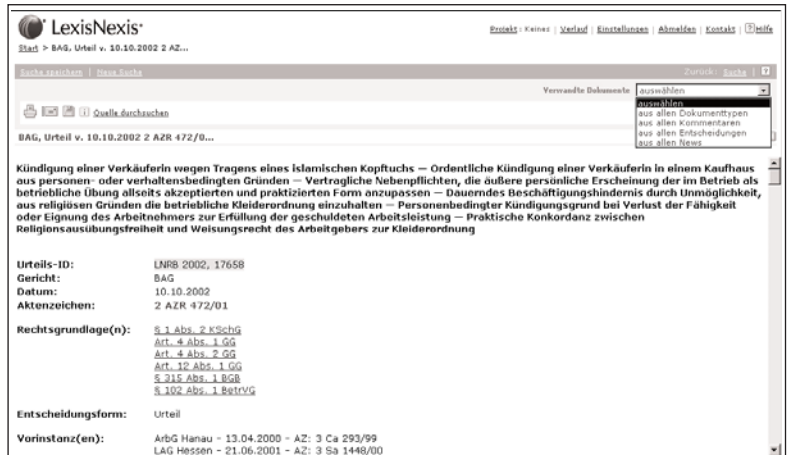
LexisNexis®

Start > BAG, Urteil v. 10.10.2002 2 AZ...

Projekt: Keines | Verlauf | Einstellungen | Abmelden | Kontakt | ? Hilfe

Suche speichern | Neue Suche

Zurück: Suche | ?

Verwandte Dokumente auswählen

auswählen
aus allen Dokumenttypen
aus allen Kommentaren
aus allen Entscheidungen
aus allen News

Quelle durchsuchen

BAG, Urteil v. 10.10.2002 2 AZR 472/0...

Kündigung einer Verkäuferin wegen Tragens eines islamischen Kopftuchs — Ordentliche Kündigung einer Verkäuferin in einem Kaufhaus aus personen- oder verhaltensbedingten Gründen — Vertragliche Nebenpflichten, die äußere persönliche Erscheinung der im Betrieb als betriebliche Übung allseits akzeptierten und praktizierten Form anzupassen — Dauerndes Beschäftigungshindernis durch Unmöglichkeit, aus religiösen Gründen die betriebliche Kleiderordnung einzuhalten — Personenbedingter Kündigungsgrund bei Verlust der Fähigkeit oder Eignung des Arbeitnehmers zur Erfüllung der geschuldeten Arbeitsleistung — Praktische Konkordanz zwischen Religionsausübungsfreiheit und Weisungsrecht des Arbeitgebers zur Kleiderordnung

| | |
|---|---|
| Urteils-ID: | LNRB 2002, 17658 |
| Gericht: | BAG |
| Datum: | 10.10.2002 |
| Aktenzeichen: | 2 AZR 472/01 |
| Rechtsgrundlage(n): | § 1 Abs. 2 KSchG<br>Art. 4 Abs. 1 GG<br>Art. 4 Abs. 2 GG<br>Art. 12 Abs. 1 GG<br>§ 315 Abs. 1 BGB<br>§ 102 Abs. 1 BetrVG |
| Entscheidungsform: | Urteil |
| Vorinstanz(en): | ArbG Hanau - 13.04.2000 - AZ: 3 Ca 293/99<br>LAG Hessen - 21.06.2001 - AZ: 3 Sa 1448/00 |